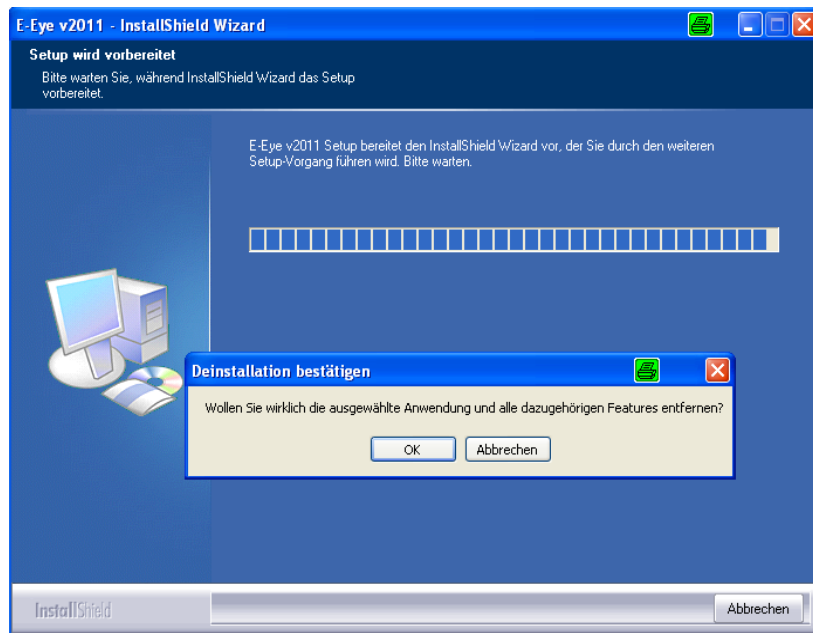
E-Eye v2011 - InstallShield Wizard

Setup wird vorbereitet

Bitte warten Sie, während InstallShield Wizard das Setup vorbereitet.

E-Eye v2011 Setup bereitet den InstallShield Wizard vor, der Sie durch den weiteren Setup-Vorgang führen wird. Bitte warten.

Deinstallation bestätigen

Wollen Sie wirklich die ausgewählte Anwendung und alle dazugehörigen Features entfernen?

OK

Abbrechen

InstallShield

Abbrechen